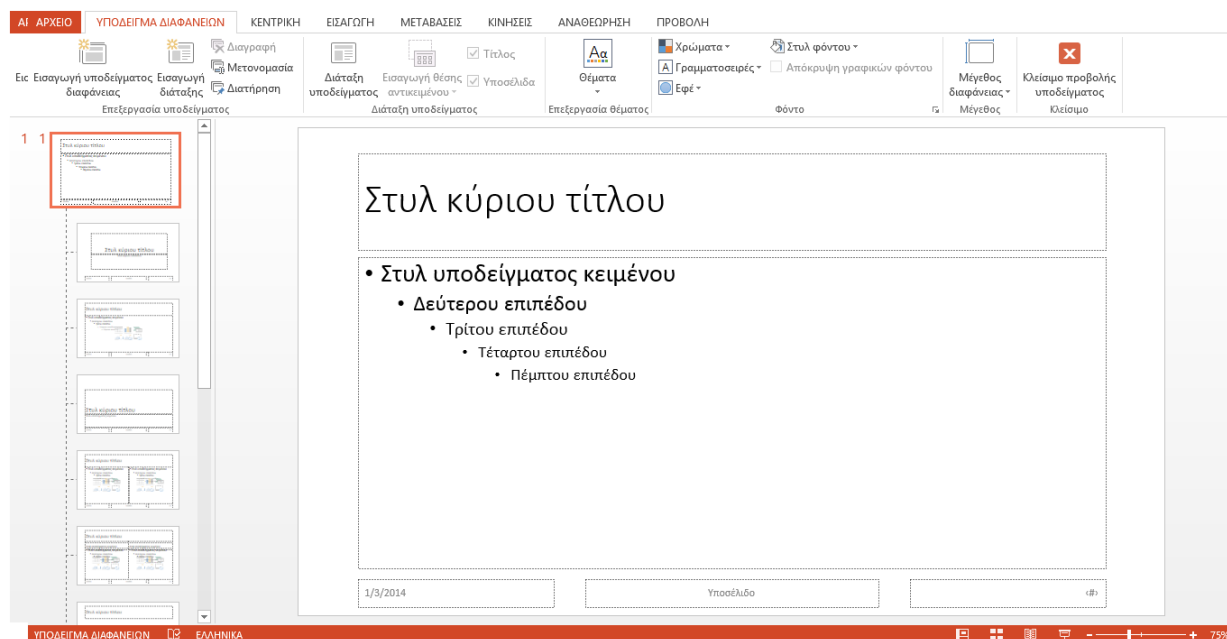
ΑΙ ΑΡΧΕΙΟ ΥΠΟΔΕΙΓΜΑ ΔΙΑΦΑΝΕΙΩΝ ΚΕΝΤΡΙΚΗ ΕΙΣΑΓΩΓΗ ΜΕΤΑΒΑΣΕΙΣ ΚΙΝΗΣΕΙΣ ΑΝΑΘΕΩΡΗΣΗ ΠΡΟΒΟΛΗ

Εις Εισαγωγή υποδείγματος διαφάνειας Εισαγωγή διάταξης Διαγραφή Μετονομασία Διατήρηση
Επεξεργασία υποδείγματος

Διάταξη υποδείγματος Εισαγωγή θέσης αντικειμένου Τίτλος Υποσέλιδα
Διάταξη υποδείγματος

Θέματα
Επεξεργασία θέματος

Χρώματα Γραμματοσειρές Εφέ Στυλ φόντου Απόκρυψη γραφικών φόντου
Φόντο

Μέγεθος διαφάνειας
Μέγεθος

Κλείσιμο προβολής υποδείγματος
Κλείσιμο

1 1

Στυλ κύριου τίτλου

• Στυλ υποδείγματος κειμένου
• Δεύτερου επιπέδου
• Τρίτου επιπέδου
• Τέταρτου επιπέδου
• Πέμπτου επιπέδου

1/3/2014 Υποσέλιδο ‹#›

ΥΠΟΔΕΙΓΜΑ ΔΙΑΦΑΝΕΙΩΝ ΕΛΛΗΝΙΚΑ 75%